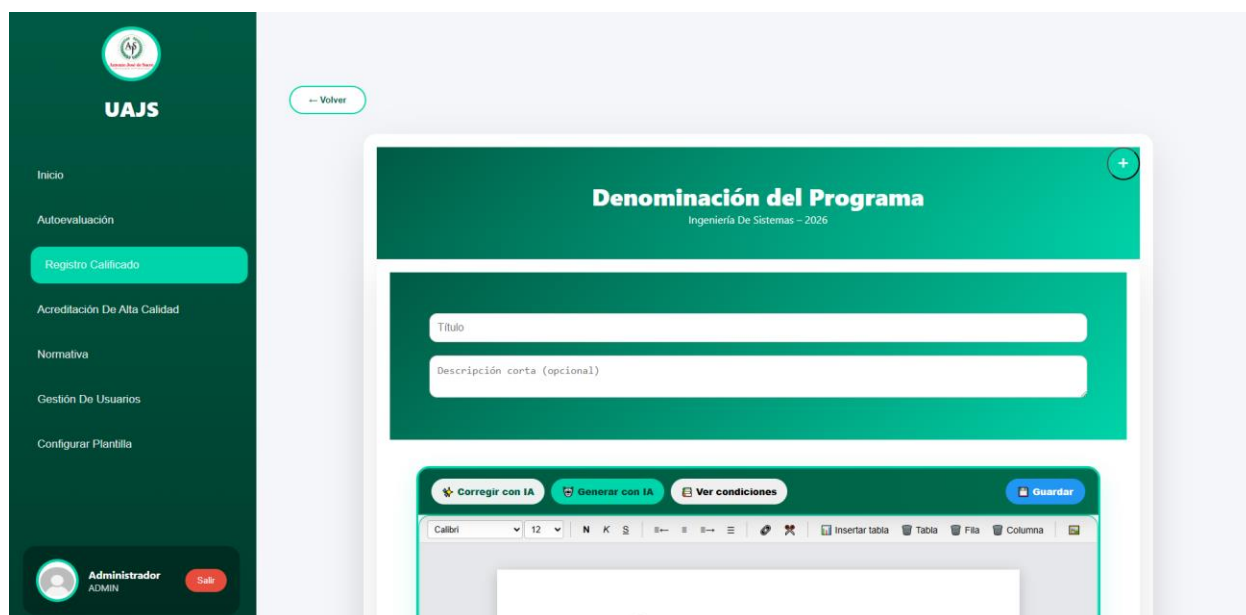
UAJS

Inicio

Autoevaluación

Registro Calificado

Acreditación De Alta Calidad

Normativa

Gestión De Usuarios

Configurar Plantilla

Administrador
ADMIN

Salir

← Volver

+

Denominación del Programa
Ingeniería De Sistemas – 2026

Título

Descripción corta (opcional)

Corregir con IA

Generar con IA

Ver condiciones

Guardar

Calibri 12 N K S

Insertar tabla Tabla Fila Columna